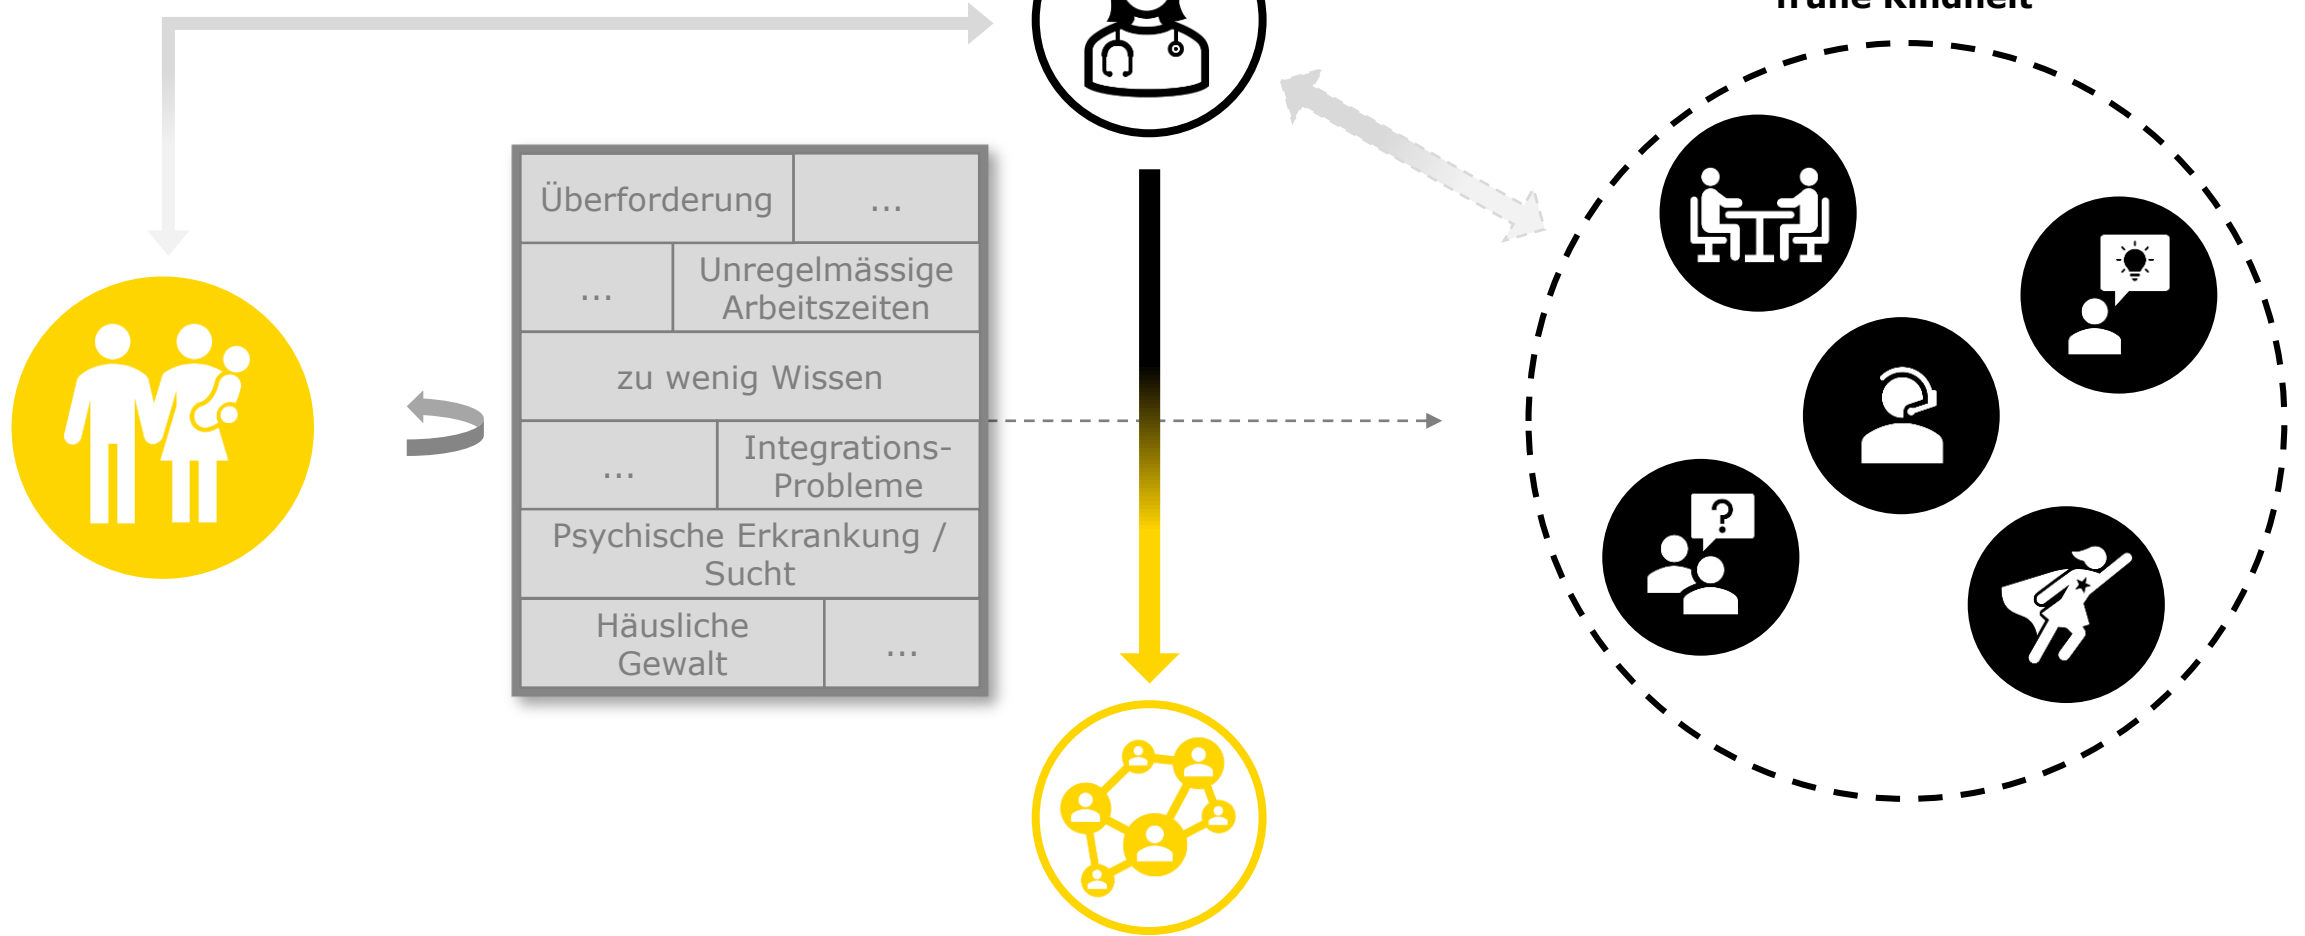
frühe Kindheit

| Überforderung | ... |
|---|---|
| ... | Unregelmässige Arbeitszeiten |
| zu wenig Wissen | |
| ... | Integrations-Probleme |
| Psychische Erkrankung / Sucht | |
| Häusliche Gewalt | ... |